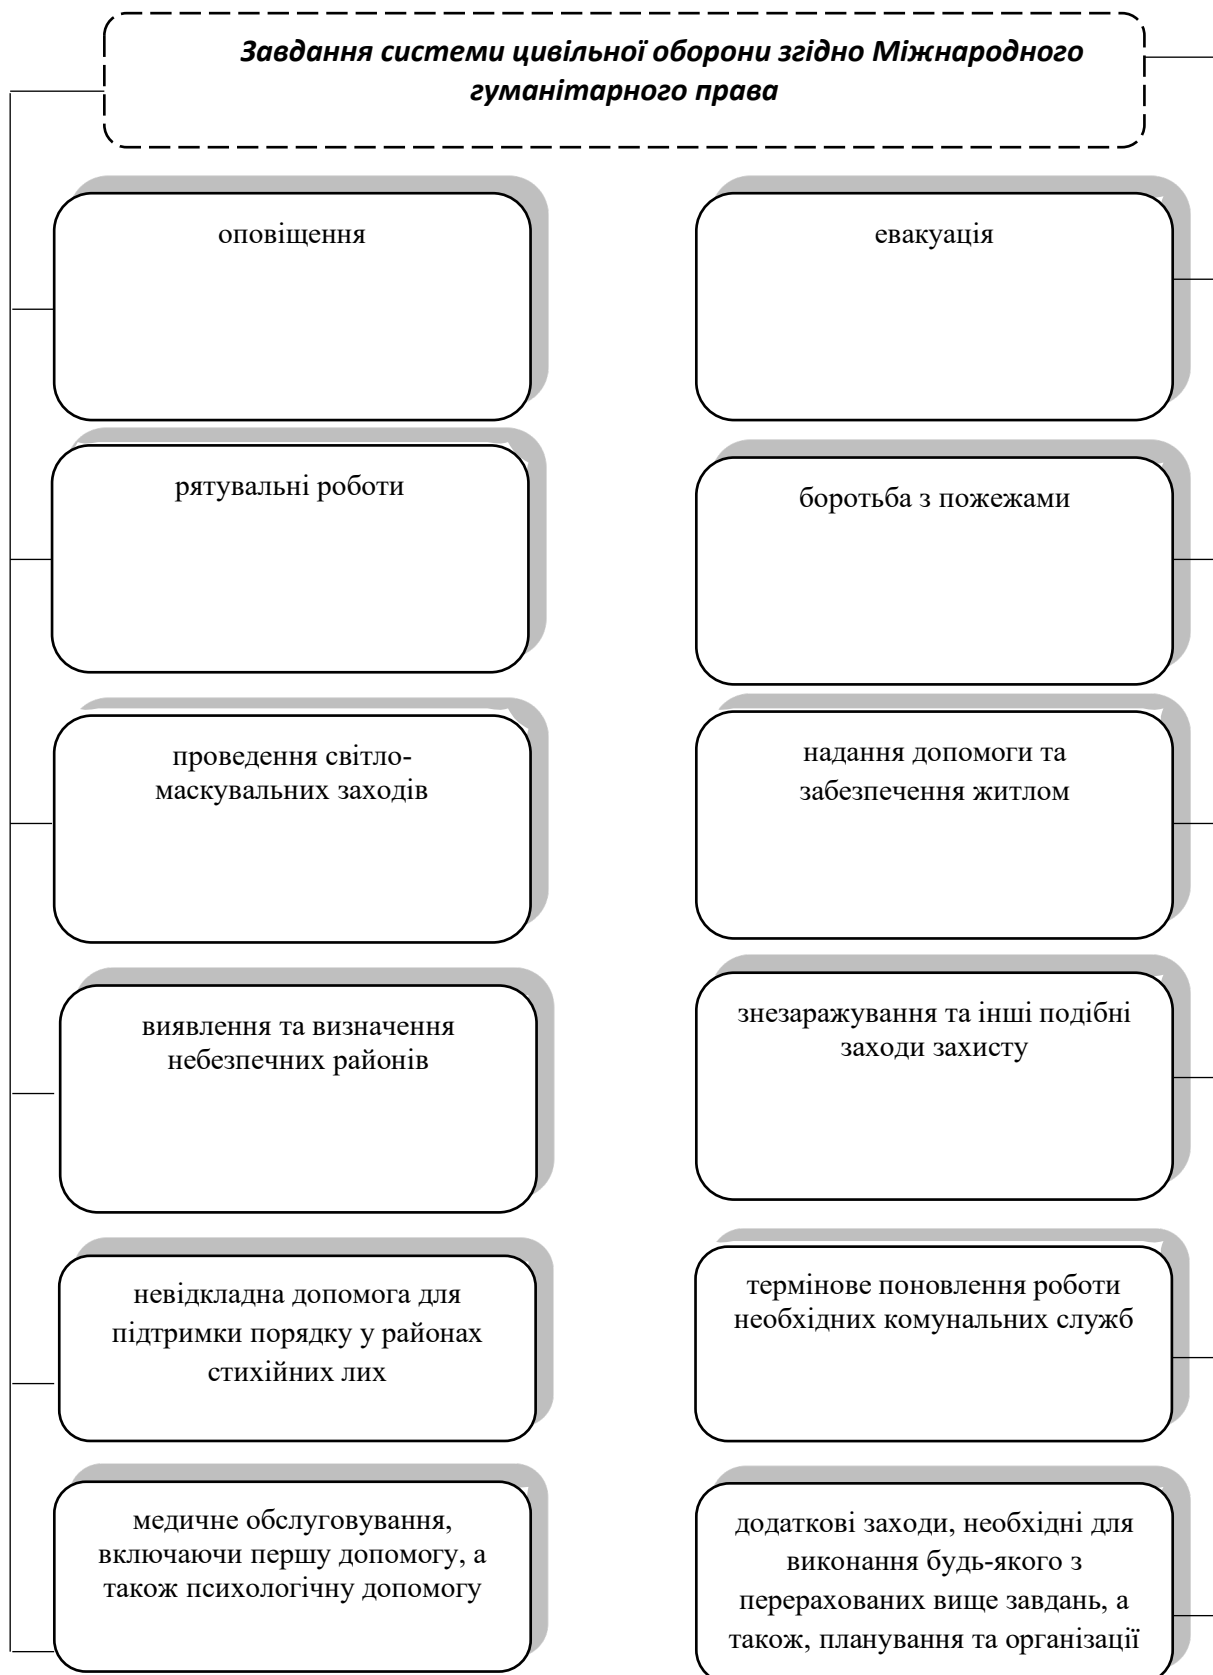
***Завдання системи цивільної оборони згідно Міжнародного гуманітарного права***

оповіщення

рятувальні роботи

проведення світло-маскувальних заходів

виявлення та визначення небезпечних районів

невідкладна допомога для підтримки порядку у районах стихійних лих

медичне обслуговування, включаючи першу допомогу, а також психологічну допомогу

евакуація

боротьба з пожежами

надання допомоги та забезпечення житлом

знезаражування та інші подібні заходи захисту

термінове поновлення роботи необхідних комунальних служб

додаткові заходи, необхідні для виконання будь-якого з перерахованих вище завдань, а також, планування та організації